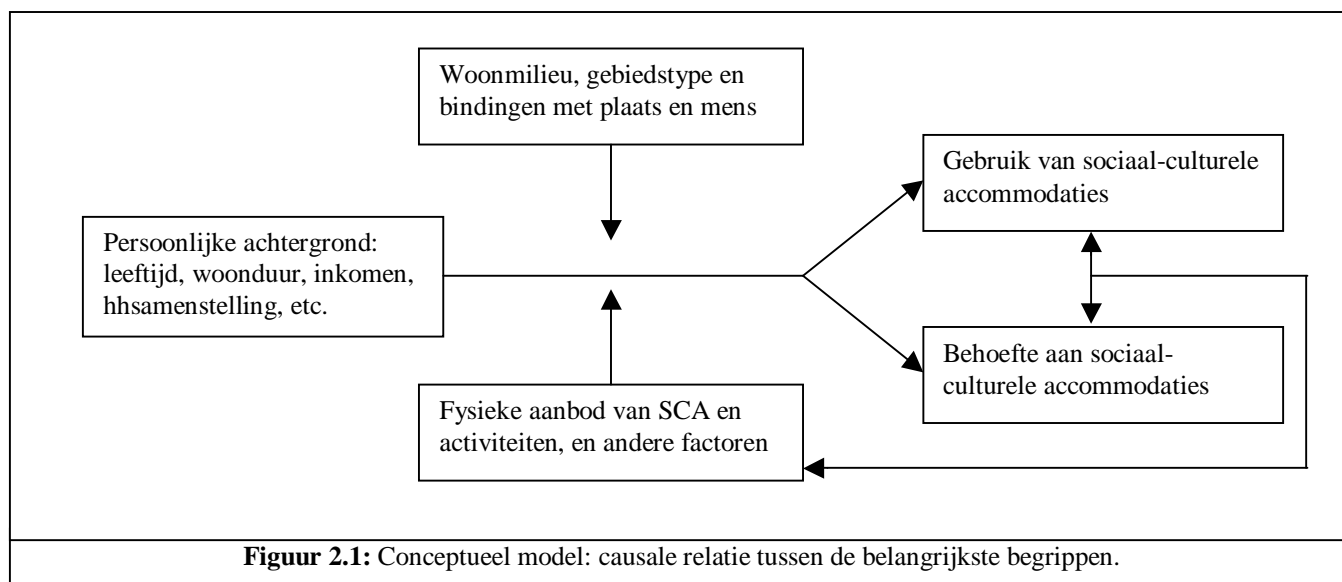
Woonmilieu, gebiedstype en bindingen met plaats en mens

Persoonlijke achtergrond: leeftijd, woonduur, inkomen, hhsamenstelling, etc.

Gebruik van sociaal-culturele accommodaties

Behoefte aan sociaal-culturele accommodaties

Fysieke aanbod van SCA en activiteiten, en andere factoren

**Figuur 2.1:** Conceptueel model: causale relatie tussen de belangrijkste begrippen.